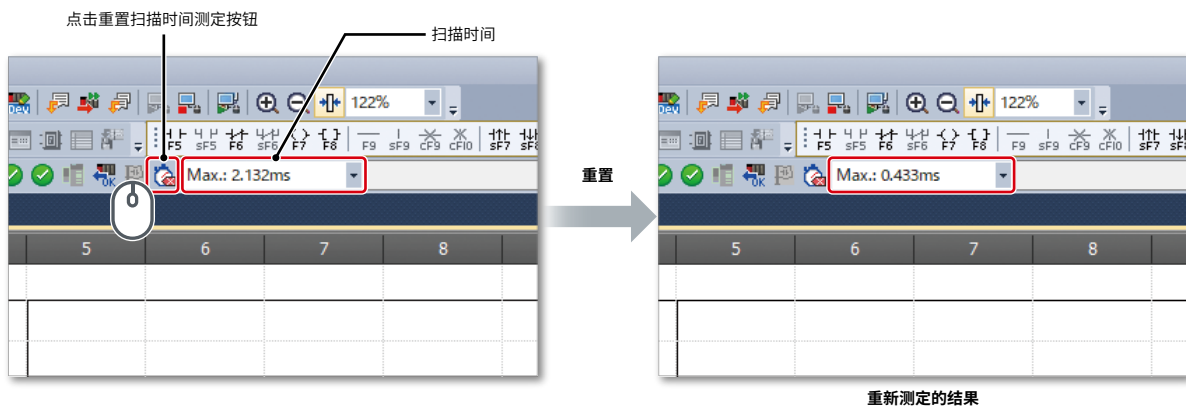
点击重置扫描时间测定按钮

扫描时间

Dev

122%

F5 sF5 F6 sF6 F7 F8 F9 sF9 cF9 cF10 sF7 sF8

Max.: 2.132ms

5 6 7 8

重置

Dev

122%

F5 sF5 F6 sF6 F7 F8 F9 sF9 cF9 cF10 sF7 sF8

Max.: 0.433ms

5 6 7 8

重新测定的结果